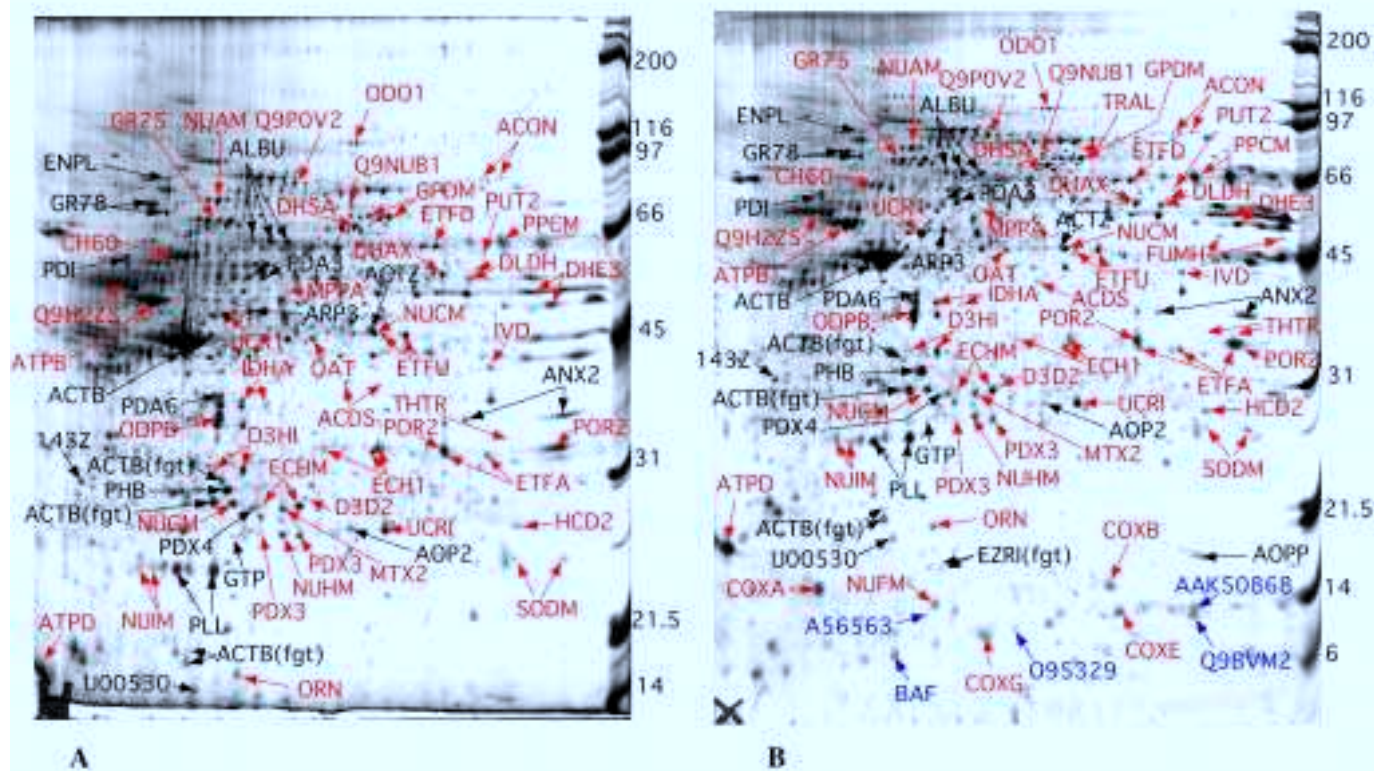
200
116
97
66
45
31
21.5
14

ODO1
GR75
NUAM
Q9P0V2
ACON
ENPL
ALBU
Q9NUB1
GR78
GPDM
PUT2
DHSA
ETFB
PPCM
CH60
DHAX
PDI
PDA3
DLDH
AOTZ
DHE3
MPPA
ARP3
NUCM
Q9H2Z5
IVD
UCRI
ATPB
OAT
ETFU
ACTB
IDHA
ANX2
PDA6
ACDS
THTR
ODPB
POR2
POR2
D3HI
143Z
ECHM
ETFA
ECH1
ACTB(fgt)
PHB
ACTB(fgt)
D3D2
UCRI
HCD2
NUCM
PDX4
AOP2
PDX3
MTX2
GTP
NUHM
SODM
NUIM
PDX3
ATPD
PLL
ACTB(fgt)
U00530
ORN

A

200
116
97
66
45
31
21.5
14
6

ODO1
GR75
NUAM
Q9P0V2
Q9NUB1
GPDM
ACON
ALBU
TRAL
ENPL
PUT2
ETFD
GR78
DHSA
PPCM
DHAX
CH60
PDA3
DLDH
ACTZ
PDI
UCRI
DHE3
NUCM
MPPA
Q9H2Z5
FUMH
ARP3
FTFU
IVD
ATPB
OAT
IDHA
ACDS
ACTB
PDA6
ANX2
ODPB
D3HI
POR2
THTR
143Z
ACTB(fgt)
ECHM
ECH1
POR2
PHB
D3D2
ETFA
ACTB(fgt)
NUCM
UCRI
HCD2
PDX4
AOP2
GTP
PDX3
MTX2
NUIM
PLL
PDX3
NUHM
SODM
ATPD
ACTB(fgt)
ORN
U00530
EZRI(fgt)
COXB
AOPP
NUFM
COXA
AAK50868
A56563
COXE
Q9BVM2
O95329
BAF
COXG

B